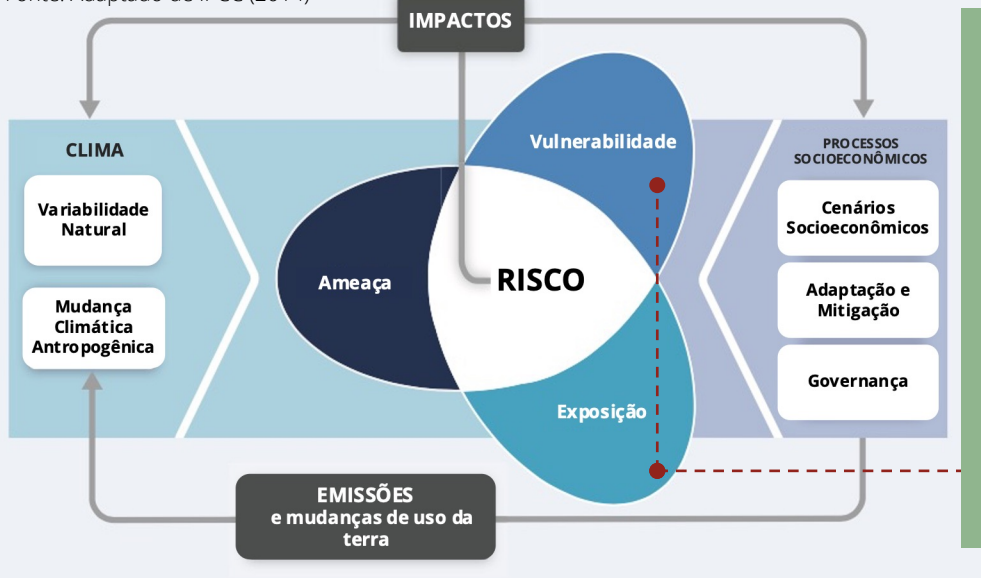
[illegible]

IMPACTOS

CLIMA

Variabilidade Natural

Mudança Climática Antropogênica

Ameaça

RISCO

Vulnerabilidade

Exposição

PROCESSOS SOCIOECONÔMICOS

Cenários Socioeconômicos

Adaptação e Mitigação

Governança

EMISSÕES e mudanças de uso da terra